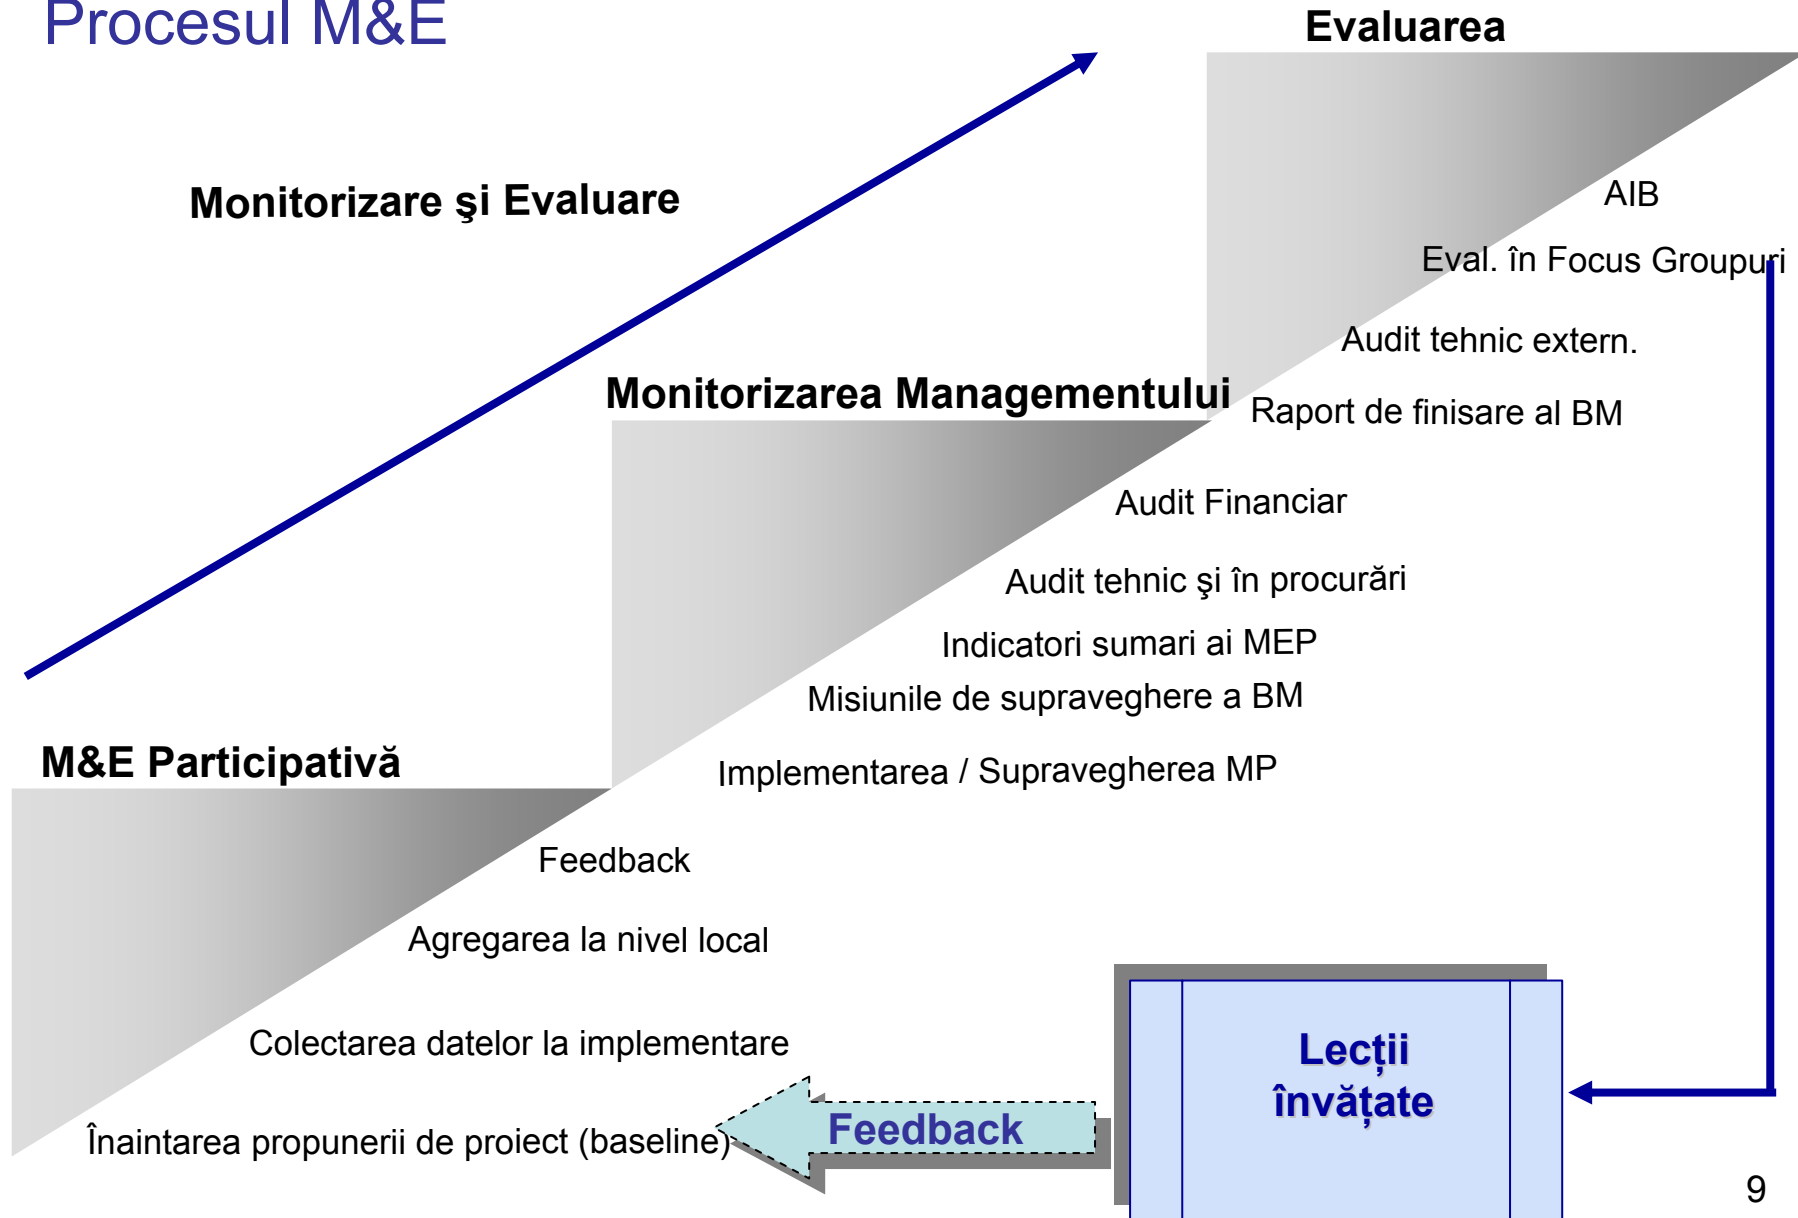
Procesul M&E

Evaluarea

Monitorizare şi Evaluare

AIB

Eval. în Focus Groupuri

Audit tehnic extern.

Monitorizarea Managementului

Raport de finisare al BM

Audit Financiar

Audit tehnic şi în procurări

Indicatori sumari ai MEP

Misiunile de supraveghere a BM

Implementarea / Supravegherea MP

M&E Participativă

Feedback

Agregarea la nivel local

Colectarea datelor la implementare

Înaintarea propunerii de proiect (baseline)

Feedback

Lecții învățate

9